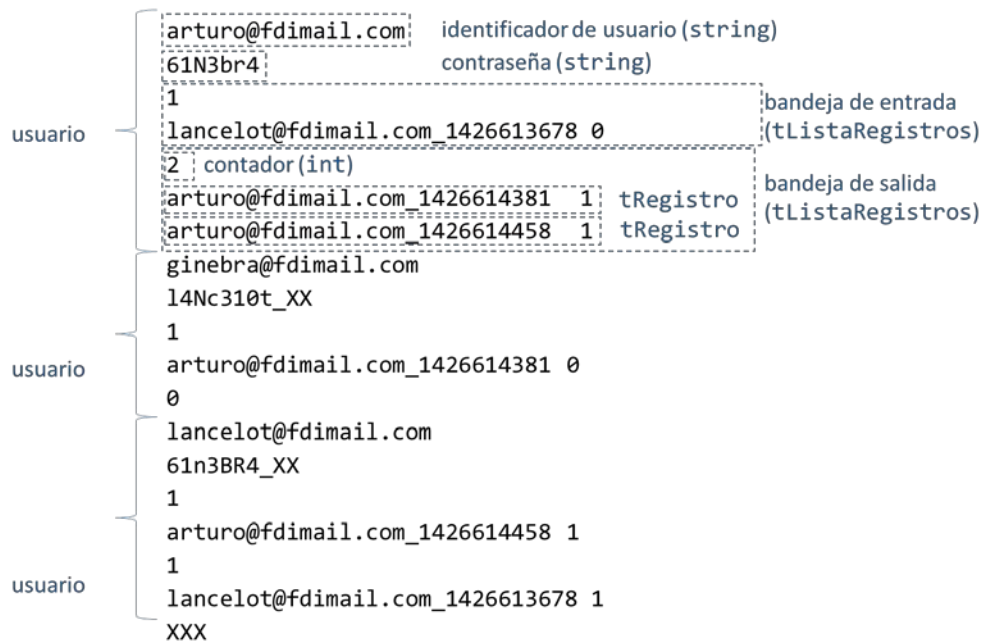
usuario

arturo@fdimail.com identificador de usuario (string)
61N3br4 contraseña (string)
1 bandeja de entrada
lancelot@fdimail.com_1426613678 0 (tListaRegistros)
2 contador (int) bandeja de salida
arturo@fdimail.com_1426614381 1 tRegistro (tListaRegistros)
arturo@fdimail.com_1426614458 1 tRegistro

usuario

ginebra@fdimail.com
l4Nc310t_XX
1
arturo@fdimail.com_1426614381 0
0

usuario

lancelot@fdimail.com
61n3BR4_XX
1
arturo@fdimail.com_1426614458 1
1
lancelot@fdimail.com_1426613678 1
XXX